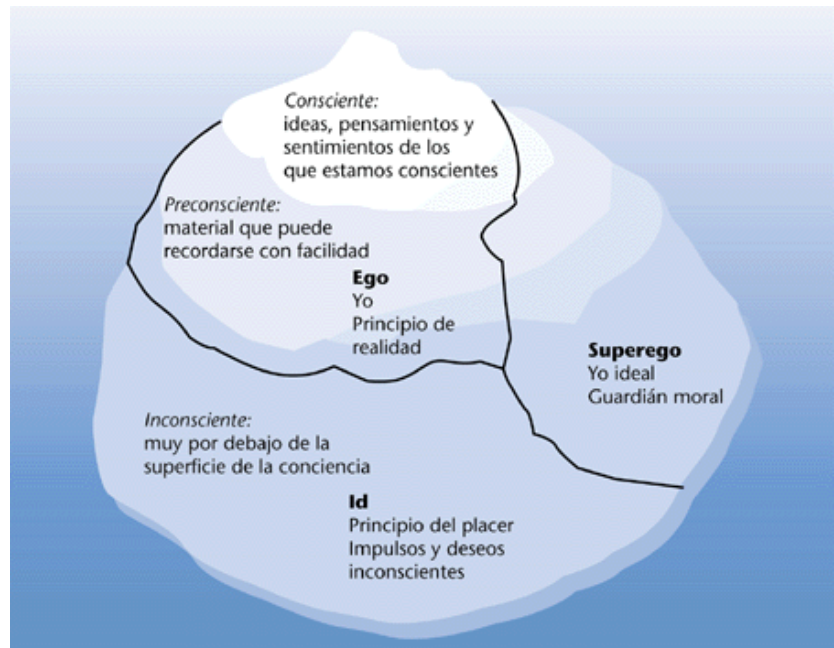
Consciente:
ideas, pensamientos y sentimientos de los que estamos conscientes

Preconsciente:
material que puede recordarse con facilidad

**Ego**
Yo
Principio de realidad

**Superego**
Yo ideal
Guardián moral

Inconsciente:
muy por debajo de la superficie de la conciencia

**Id**
Principio del placer
Impulsos y deseos inconscientes